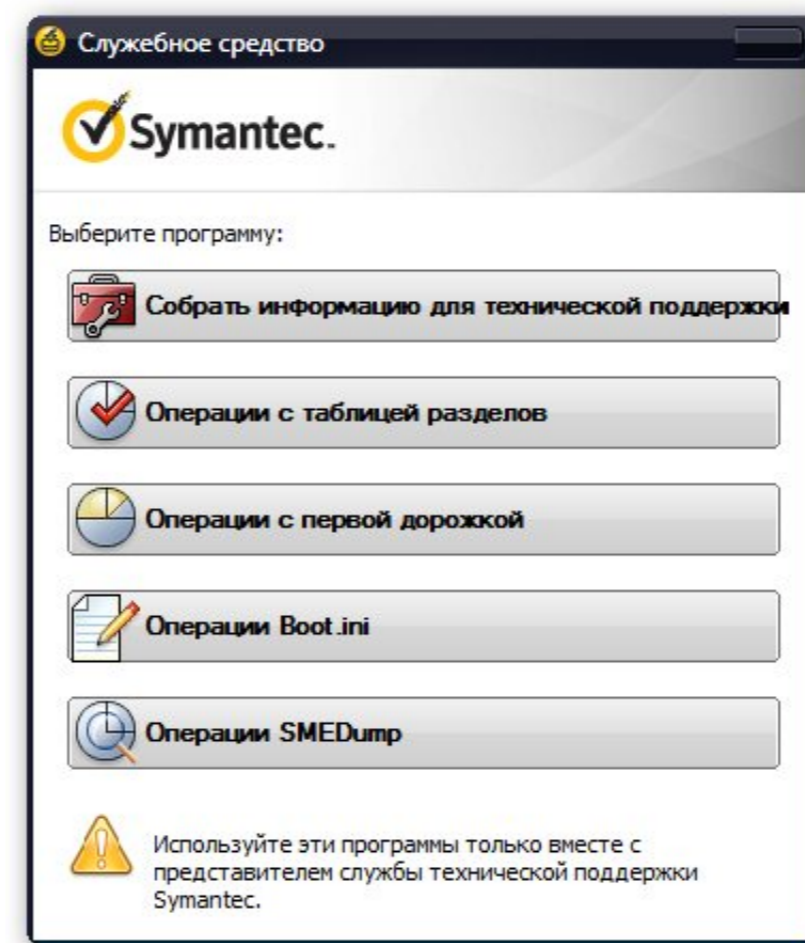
Служебное средство

Symantec.

Выберите программу:

Собрать информацию для технической поддержки

Операции с таблицей разделов

Операции с первой дорожкой

Операции Boot.ini

Операции SMEDump

Используйте эти программы только вместе с представителем службы технической поддержки Symantec.